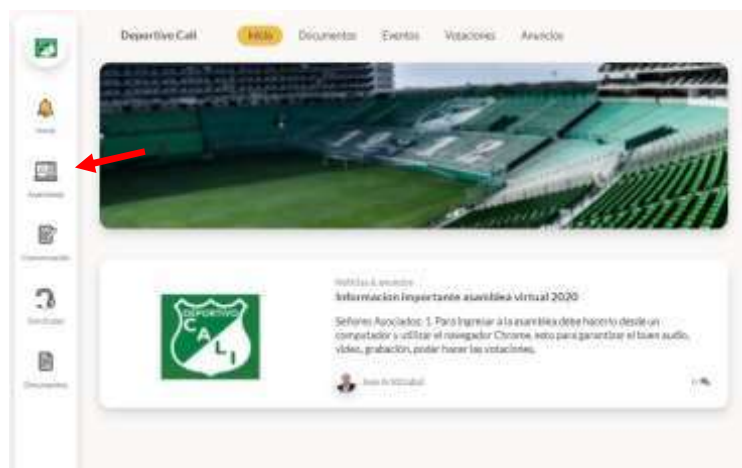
Deportivo Cali
Inicio
Documentos
Eventos
Votaciones
Anuncios

Inicio
Asamblea
Comunicación
Servicios
Documentos

DEPORTIVO
C A L I

Noticias & anuncios
Informacion importante asamblea virtual 2020
Señores Asociados: 1. Para ingresar a la asamblea debe hacerlo desde un computador y utilizar el navegador Chrome, esto para garantizar el buen audio, video, grabación, poder hacer las votaciones.
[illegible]